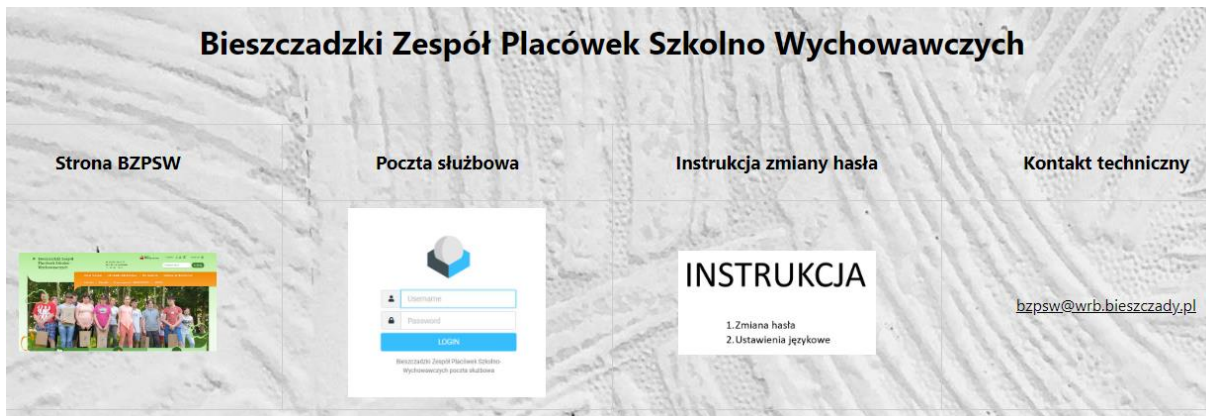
Bieszczadzki Zespół Placówek Szkolno Wychowawczych

| Strona BZPSW | Poczta służbowa | Instrukcja zmiany hasła | Kontakt techniczny |
|---|---|---|---|
| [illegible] | Username<br>Password<br>LOGIN<br>Bieszczadzki Zespół Placówek Szkolno Wychowawczych poczta służbowa | INSTRUKCJA<br>1.Zmiana hasła<br>2.Ustawienia językowe | bzpsw@wrb.bieszczady.pl |